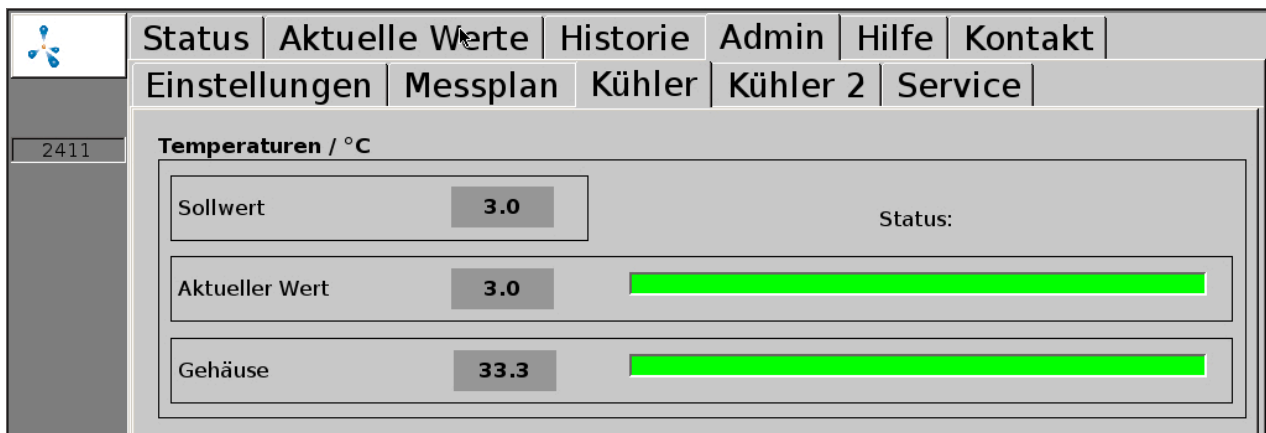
Status | Aktuelle Werte | Historie | Admin | Hilfe | Kontakt |
Einstellungen | Messplan | Kühler | Kühler 2 | Service |

2411

Temperaturen / °C

Sollwert 3.0

Status:

Aktueller Wert 3.0

Gehäuse 33.3